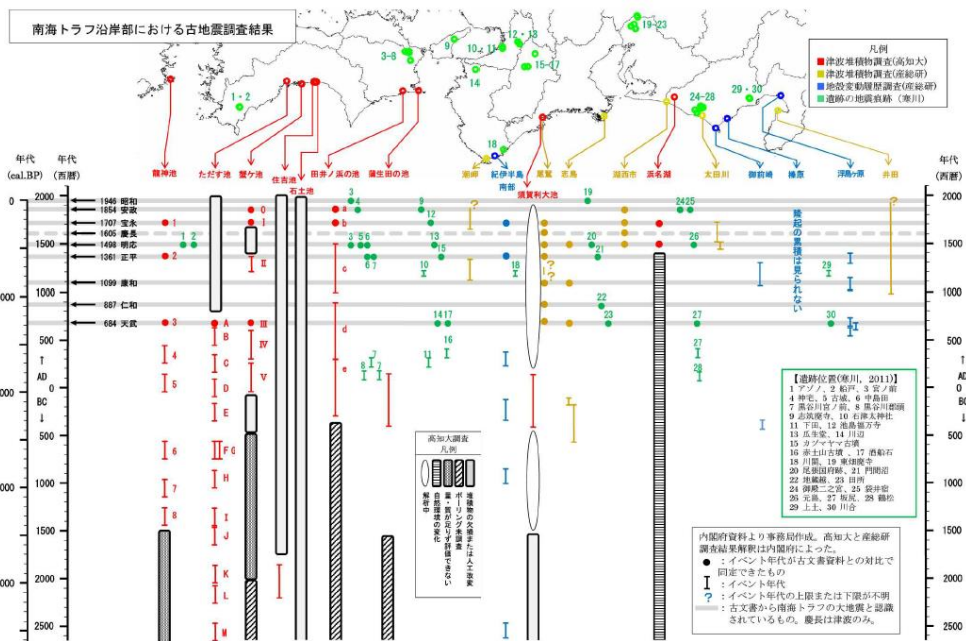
南海トラフ沿岸部における古地震調査結果

凡例
■ 津波堆積物調査(高知大)
■ 津波堆積物調査(産総研)
■ 地殻変動履歴調査(産総研)
■ 遺跡の地震痕跡(寒川)

1・2
3-8
9
10・11
12・13
14
15-17
18
19-23
24-28
29・30

龍神池
ただす池
蟹ケ池
住吉池
石土池
田井ノ浜の池
蒲生田の池
須賀利大池
須崎
紀伊半島
南部
尾鷲
志島
湖西市
浜名湖
太田川
御前崎
榛原
浮島ケ原
井田

年代 (cal.BP)
年代 (西暦)

1946 昭和
1854 安政
1707 宝永
1605 慶長
1498 明応
1361 正平
1099 康和
887 仁和
684 天武

2000
1500
1000
500
0
500
1000
1500
2000
2500

AD
BC

0
500
1000
1500
2000
2500

1 2 3 4 5 6 7 8
0 a b c d e
A B C D E F G H I J K L M
II III IV V
? ?

隆起の痕跡は見られない

高知大調査凡例
遺物物の欠損または人工改変
ボーリング未調査
年代値が得られていない
自然環境の変化
解析中

【遺跡位置(寒川, 2011)】
1 アゾノ, 2 船戸, 3 宮ノ前
4 神宅, 5 古城, 6 中島田
7 黒谷川宮ノ前, 8 黒谷川郡頭
9 志筑廃寺, 10 石津太神社
11 下田, 12 池島福万寺
13 瓜生堂, 14 川辺
15 カブサヤマ古墳
16 赤土山古墳, 17 酒船石
18 川関, 19 東畑廃寺
20 尾張国府跡, 21 門間沼
22 地蔵越, 23 田所
24 御殿二之宮, 25 袋井宿
26 元島, 27 坂尻, 28 鶴松
29 上土, 30 川合

内閣府資料より事務局作成。高知大と産総研調査結果解釈は内閣府によった。
●:イベント年代が古文書資料との対比で同定できたもの
I:イベント年代
?:イベント年代の上限または下限が不明
:古文書から南海トラフの大地震と認識されているもの。慶長は津波のみ。